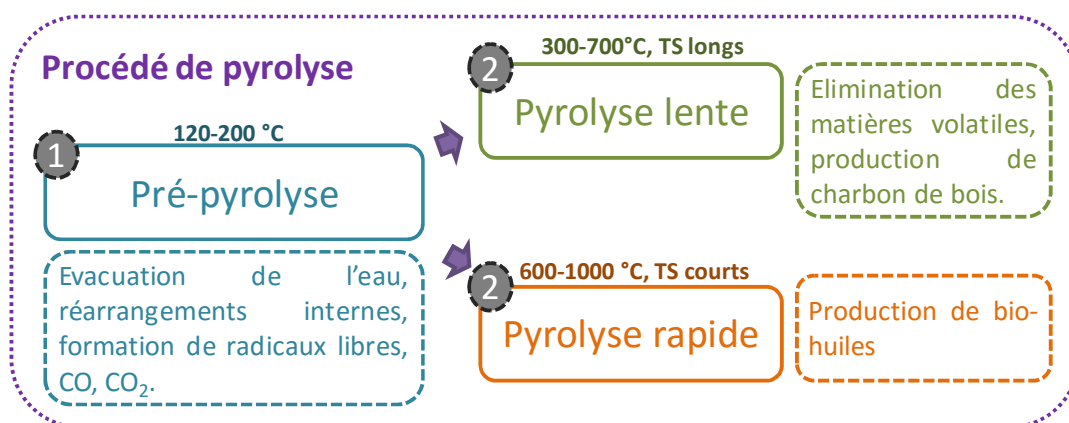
Procédé de pyrolyse

1

120-200 °C

Pré-pyrolyse

Evacuation de l'eau, réarrangements internes, formation de radicaux libres, CO, $CO_2$.

2

300-700°C, TS longs

Pyrolyse lente

Elimination des matières volatiles, production de charbon de bois.

2

600-1000 °C, TS courts

Pyrolyse rapide

Production de bio-huiles